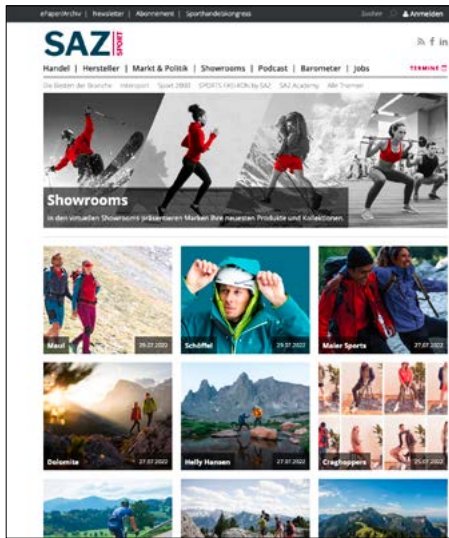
ePaper/Archiv | Newsletter | Abonnement | Sporthandelskongress

Suchen | Anmelden

SAZ SPORT

Handel | Hersteller | Markt & Politik | Showrooms | Podcast | Barometer | Jobs

TERMINE

Die Besten der Branche | Intersport | Sport 2000 | SPORTS FASHION by SAZ | SAZ Academy | Alle Themen

Showrooms

In den virtuellen Showrooms präsentieren Marken ihre neuesten Produkte und Kollektionen.

Maul 29.07.2022

Schöffel 29.07.2022

Maier Sports 27.07.2022

Dolomite 27.07.2022

Helly Hansen 27.07.2022

Craghoppers 25.07.2022